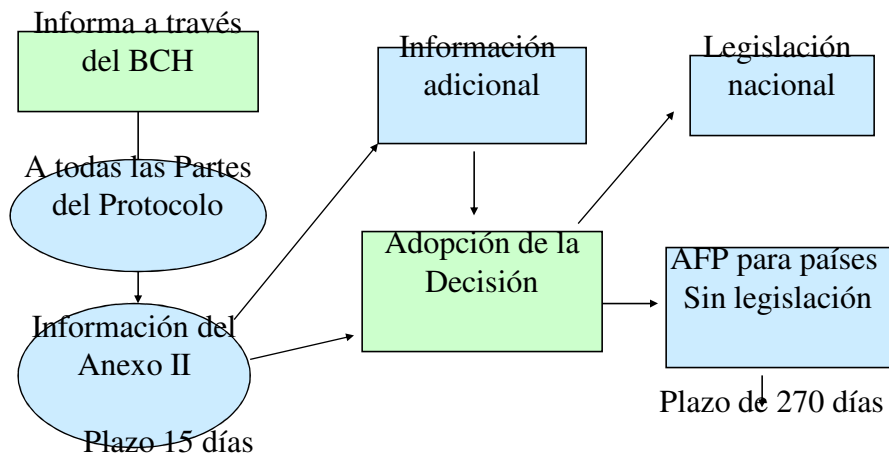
Informa a través del BCH

A todas las Partes del Protocolo

Información del Anexo II

Plazo 15 días

Información adicional

Adopción de la Decisión

Legislación nacional

AFP para países Sin legislación

Plazo de 270 días